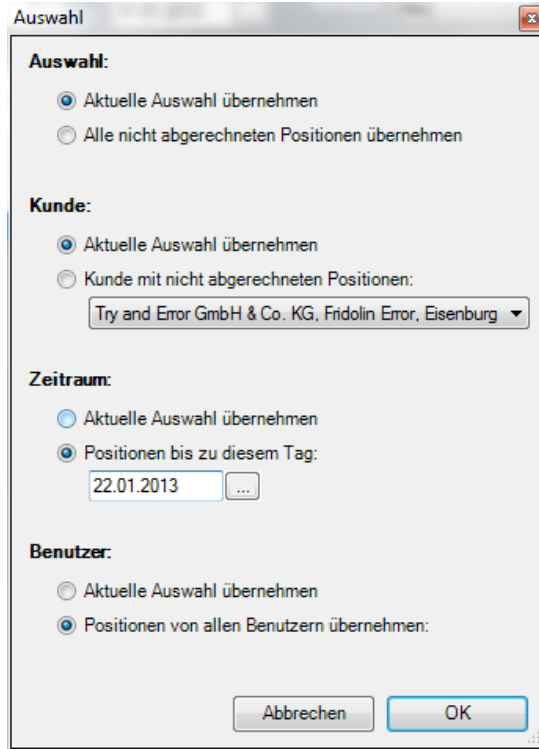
Auswahl

Auswahl:

Aktuelle Auswahl übernehmen

Alle nicht abgerechneten Positionen übernehmen

Kunde:

Aktuelle Auswahl übernehmen

Kunde mit nicht abgerechneten Positionen:

Try and Error GmbH & Co. KG, Fridolin Error, Eisenburg

Zeitraum:

Aktuelle Auswahl übernehmen

Positionen bis zu diesem Tag:

22.01.2013 ...

Benutzer:

Aktuelle Auswahl übernehmen

Positionen von allen Benutzern übernehmen:

Abbrechen OK